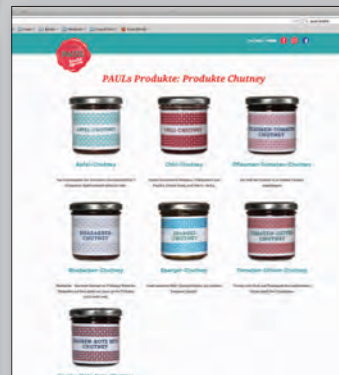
PAULs Produkte: Produkte Chutney

APFEL CHUTNEY

Apfel-Chutney

CHILI CHUTNEY

Chili-Chutney

PFLAUMEN-TOMATEN CHUTNEY

Pflaumen-Tomaten-Chutney

HEIDELBEER-CHUTNEY

Heidelbeer-Chutney

SPARGEL-CHUTNEY

Spargel-Chutney

TOMATEN-OLIVEN CHUTNEY

Tomaten-Oliven-Chutney

ZWIEBEL-ROTE BETE CHUTNEY